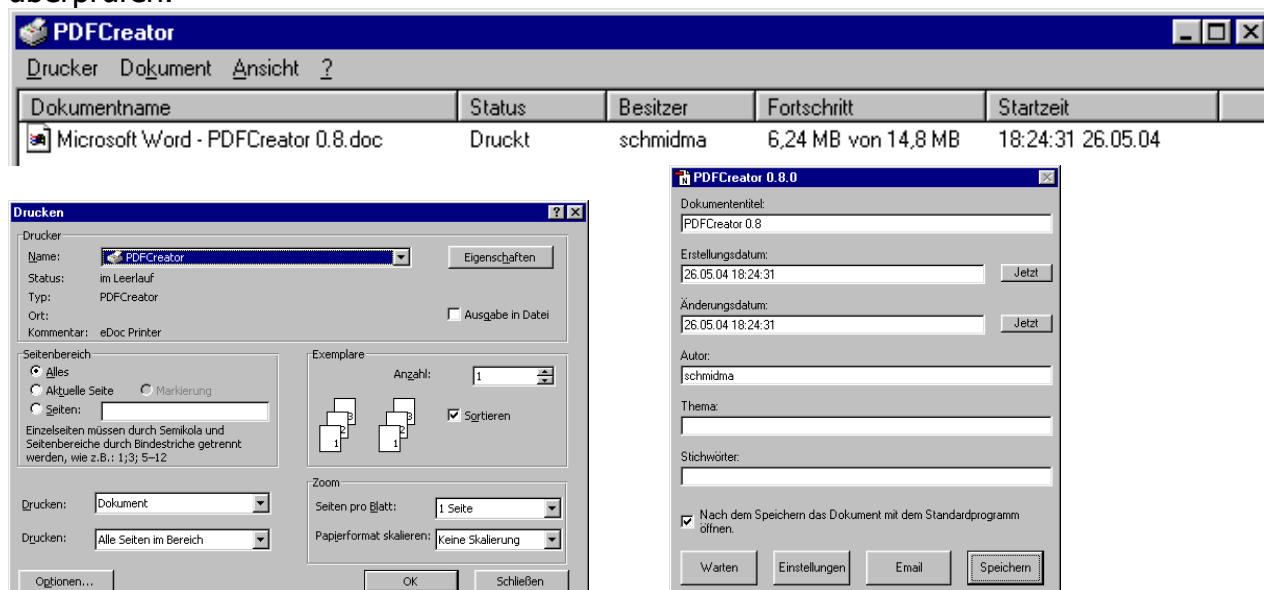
überprüfen.

PDFCreator

Drucker Dokument Ansicht ?

| Dokumentname | Status | Besitzer | Fortschritt | Startzeit |
|---|---|---|---|---|
| Microsoft Word - PDFCreator 0.8.doc | Druckt | schmidma | 6,24 MB von 14,8 MB | 18:24:31 26.05.04 |

Drucken

Drucker
Name: PDFCreator
Eigenschaften
Status: im Leerlauf
Typ: PDFCreator
Ort:
Ausgabe in Datei
Kommentar: eDoc Printer

Seitenbereich
Alles
Aktuelle Seite
Markierung
Seiten:
Einzelseiten müssen durch Semikola und Seitenbereiche durch Bindestriche getrennt werden, wie z.B.: 1;3; 5–12

Exemplare
Anzahl: 1
Sortieren
3 2 1 3 2 1

Drucken: Dokument
Drucken: Alle Seiten im Bereich

Zoom
Seiten pro Blatt: 1 Seite
Papierformat skalieren: Keine Skalierung

Optionen...
OK
Schließen

PDFCreator 0.8.0

Dokumententitel:
PDFCreator 0.8
Erstellungsdatum:
26.05.04 18:24:31
Jetzt
Änderungsdatum:
26.05.04 18:24:31
Jetzt
Autor:
schmidma
Thema:
Stichwörter:

Nach dem Speichern das Dokument mit dem Standardprogramm öffnen.

Warten
Einstellungen
Email
Speichern